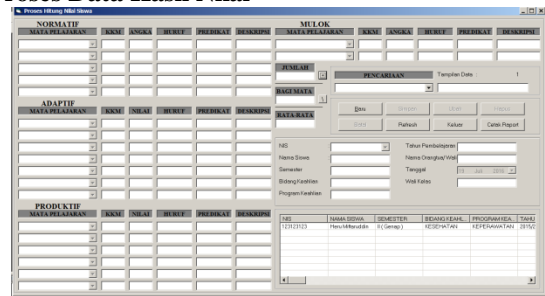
Proses Hitung Nilai Siswa

NORMATIF

| MATA PELAJARAN | KKM | ANGKA | HURUF | PREDIKAT | DESKRIPSI |
|---|---|---|---|---|---|

ADAPTIF

| MATA PELAJARAN | KKM | NILAI | HURUF | PREDIKAT | DESKRIPSI |
|---|---|---|---|---|---|

PRODUKTIF

| MATA PELAJARAN | KKM | NILAI | HURUF | PREDIKAT | DESKRIPSI |
|---|---|---|---|---|---|

MULOK

| MATA PELAJARAN | KKM | ANGKA | HURUF | PREDIKAT | DESKRIPSI |
|---|---|---|---|---|---|

JUMLAH

BAGI MATA

RATA-RATA

PENCARIAAN

Tampilan Data : 1

Baru Simpan Ubah Hapus

Batal Refresh Keluar Cetak Raport

NIS

Nama Siswa

Semester

Bidang Keahlian

Program Keahlian

Tahun Pembelajaran

Nama Orangtua/ Wali

Tanggal 13 Juli 2015

Wali Kelas

| NIS | NAMA SISWA | SEMESTER | BIDANG KEAHL... | PROGRAM KEA... | TAHU |
|---|---|---|---|---|---|
| 123123123 | Heru Miftahuddin | II (Genap) | KESEHATAN | KEPERAWATAN | 2015/2 |